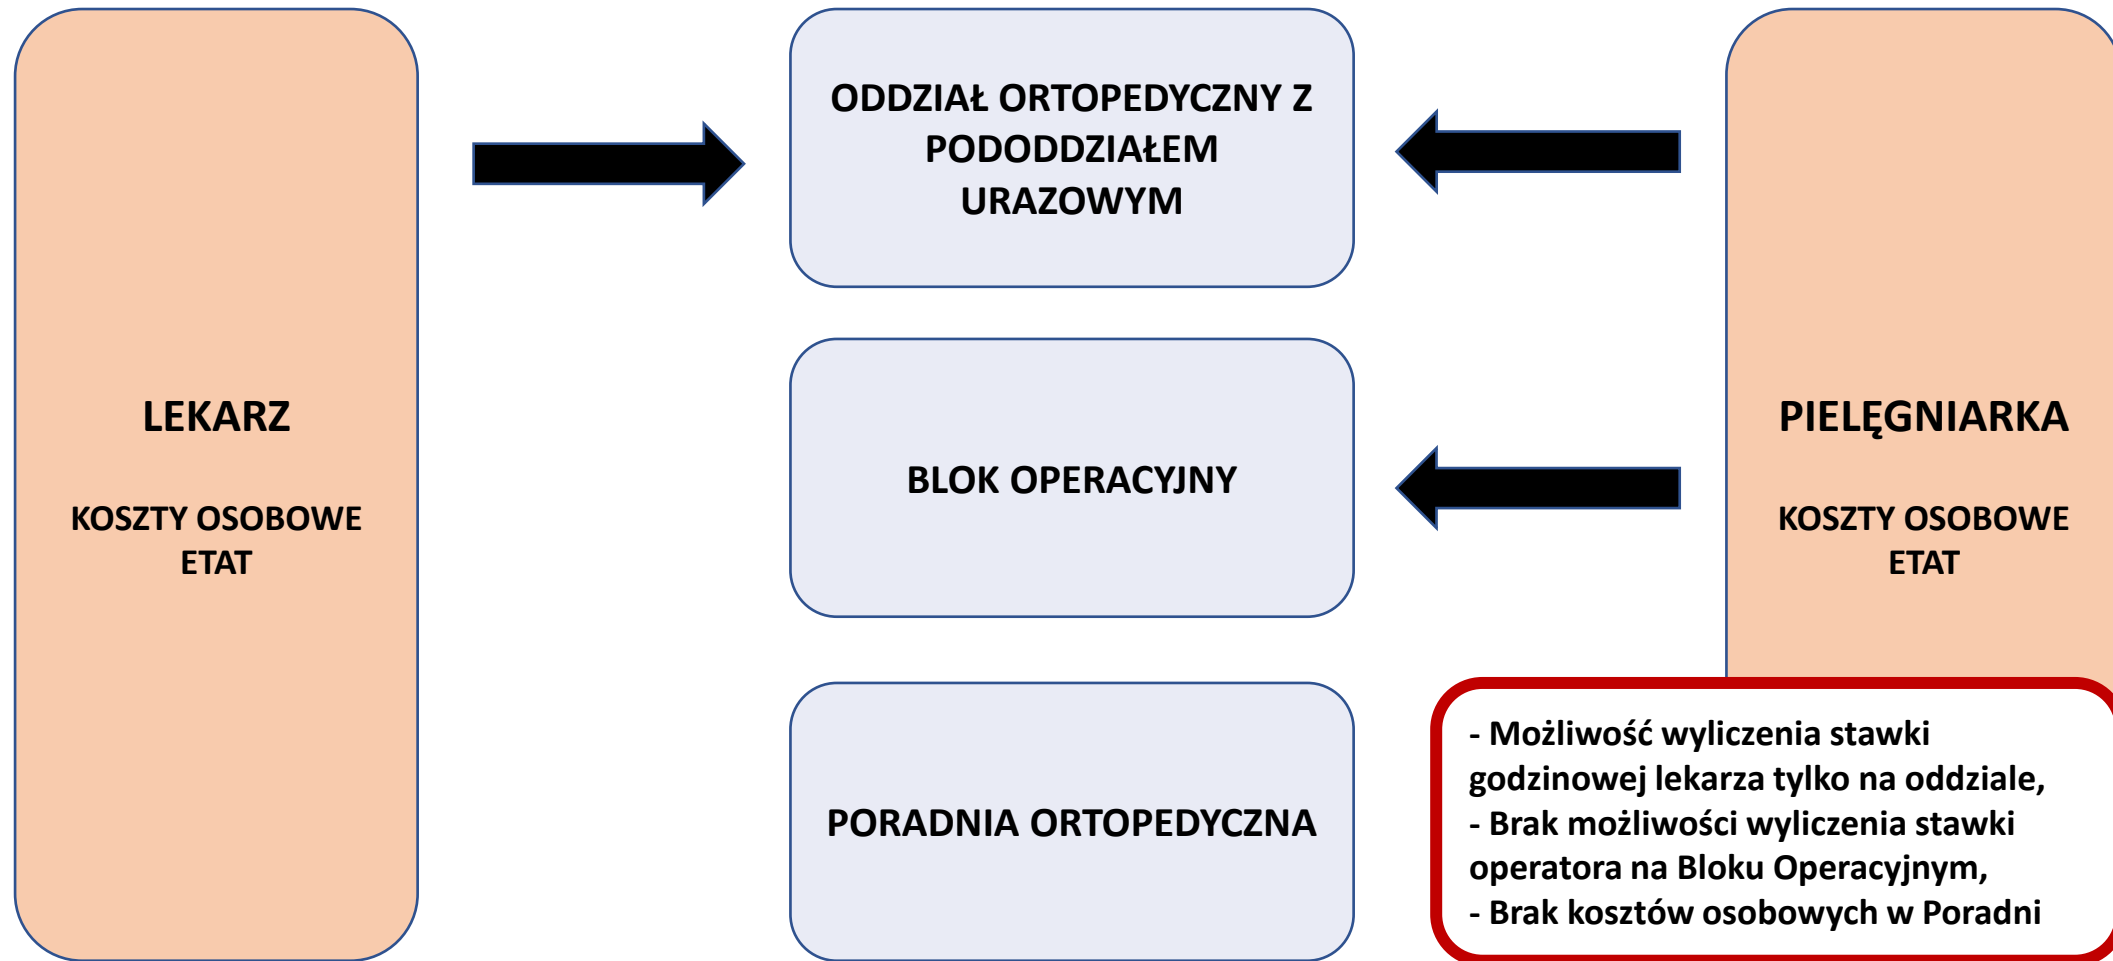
LEKARZ

KOSZTY OSOBOWE
ETAT

ODDZIAŁ ORTOPEDYCZNY Z PODODDZIAŁEM URAZOWYM

BLOK OPERACYJNY

PORADNIA ORTOPEDYCZNA

PIELĘGNIARKA

KOSZTY OSOBOWE
ETAT

- Możliwość wyliczenia stawki godzinowej lekarza tylko na oddziale,
- Brak możliwości wyliczenia stawki operatora na Bloku Operacyjnym,
- Brak kosztów osobowych w Poradni